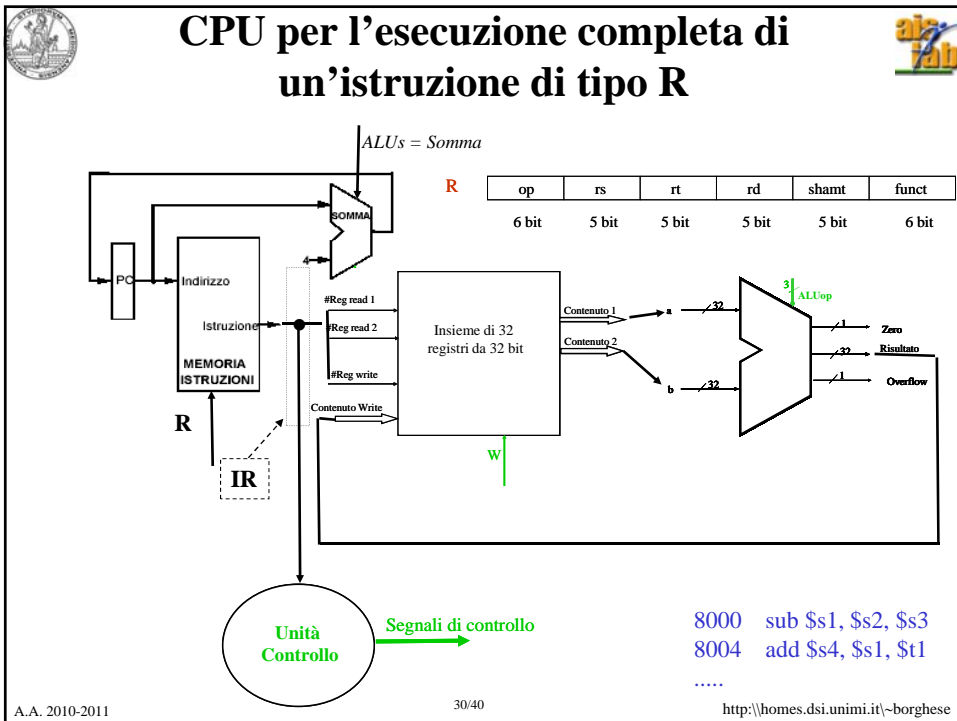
CPU per l'esecuzione completa di un'istruzione di tipo R

ALUs = Somma

R

| op | rs | rt | rd | shamt | funct |
|---|---|---|---|---|---|
| 6 bit | 5 bit | 5 bit | 5 bit | 5 bit | 6 bit |

SOMMA

4

PC

Indirizzo

Istruzione

MEMORIA ISTRUZIONI

R

IR

#Reg read 1

#Reg read 2

#Reg write

Contenuto Write

Insieme di 32 registri da 32 bit

W

Contenuto 1

Contenuto 2

a

b

32

32

3

ALUop

1

Zero

32

Risultato

1

Overflow

Unità Controllo

Segnali di controllo

8000 sub $s1, $s2, $s3
8004 add $s4, $s1, $t1
.....

A.A. 2010-2011

30/40

http:\\homes.dsi.unimi.it\~borghese